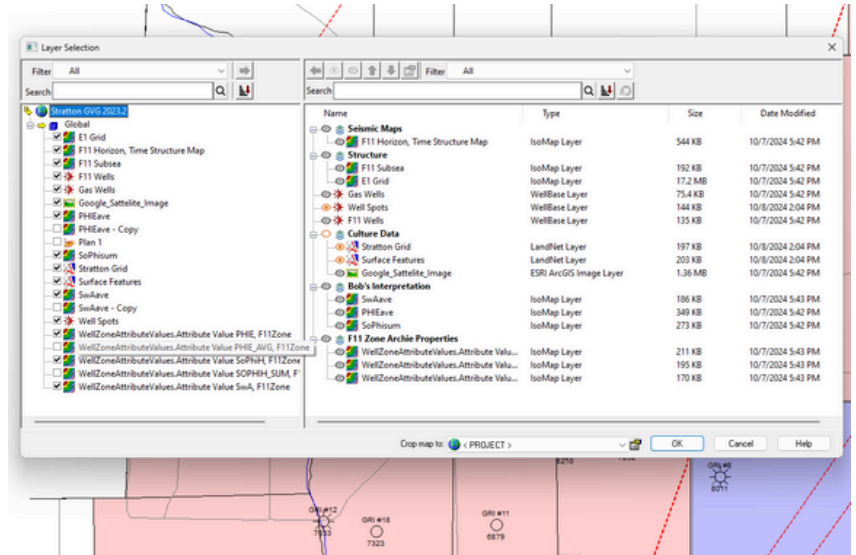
Layer Selection

Filter All
Search

Stratton GVG 2023.2
Global
E1 Grid
F11 Horizon, Time Structure Map
F11 Subsea
F11 Wells
Gas Wells
Google_Sattelite_Image
PHIEave
PHIEave - Copy
Plan 1
SoPhisum
Stratton Grid
Surface Features
SwAave
SwAave - Copy
Well Spots
WellZoneAttributeValues.Attribute Value PHIE, F11Zone
WellZoneAttributeValues.Attribute Value PHIE_AVG, F11Zone
WellZoneAttributeValues.Attribute Value SoPhiH, F11Zone
WellZoneAttributeValues.Attribute Value SOPHIH_SUM, F1
WellZoneAttributeValues.Attribute Value SwA, F11Zone

Filter All
Search

| Name | Type | Size | Date Modified |
|---|---|---|---|
| Seismic Maps | | | |
| F11 Horizon, Time Structure Map | IsoMap Layer | 544 KB | 10/7/2024 5:42 PM |
| Structure | | | |
| F11 Subsea | IsoMap Layer | 192 KB | 10/7/2024 5:42 PM |
| E1 Grid | IsoMap Layer | 17.2 MB | 10/7/2024 5:42 PM |
| Gas Wells | WellBase Layer | 75.4 KB | 10/7/2024 5:42 PM |
| Well Spots | WellBase Layer | 144 KB | 10/8/2024 2:04 PM |
| F11 Wells | WellBase Layer | 135 KB | 10/7/2024 5:42 PM |
| Culture Data | | | |
| Stratton Grid | LandNet Layer | 197 KB | 10/8/2024 2:04 PM |
| Surface Features | LandNet Layer | 203 KB | 10/8/2024 2:04 PM |
| Google_Sattelite_Image | ESRI ArcGIS Image Layer | 1.36 MB | 10/7/2024 5:42 PM |
| Bob's Interpretation | | | |
| SwAave | IsoMap Layer | 186 KB | 10/7/2024 5:43 PM |
| PHIEave | IsoMap Layer | 349 KB | 10/7/2024 5:42 PM |
| SoPhisum | IsoMap Layer | 273 KB | 10/7/2024 5:42 PM |
| F11 Zone Archie Properties | | | |
| WellZoneAttributeValues.Attribute Valu... | IsoMap Layer | 211 KB | 10/7/2024 5:43 PM |
| WellZoneAttributeValues.Attribute Valu... | IsoMap Layer | 195 KB | 10/7/2024 5:43 PM |
| WellZoneAttributeValues.Attribute Valu... | IsoMap Layer | 170 KB | 10/7/2024 5:43 PM |

Crop map to: < PROJECT >
OK
Cancel
Help

GRI #6
6011
GRI #12
7133
GRI #10
7323
GRI #11
6879